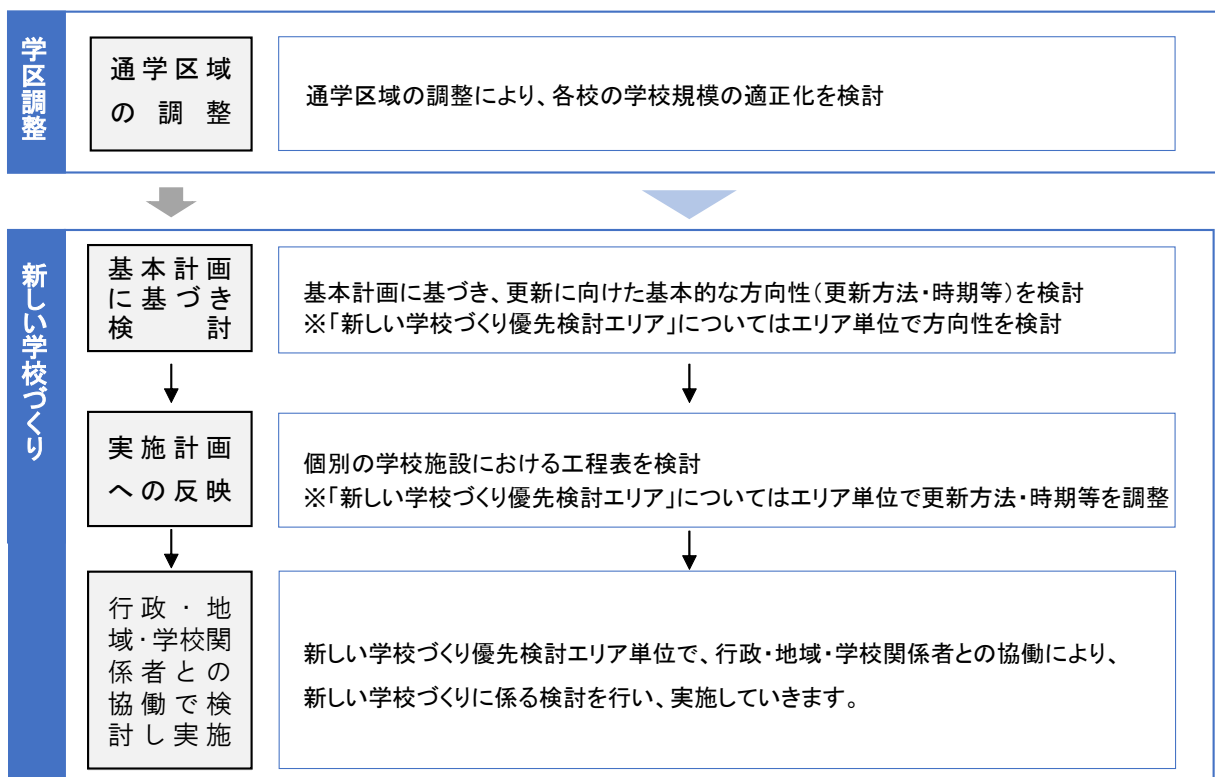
学区調整

通学区域の調整

通学区域の調整により、各校の学校規模の適正化を検討

新しい学校づくり

基本計画に基づき検討

基本計画に基づき、更新に向けた基本的な方向性(更新方法・時期等)を検討
※「新しい学校づくり優先検討エリア」についてはエリア単位で方向性を検討

実施計画への反映

個別の学校施設における工程表を検討
※「新しい学校づくり優先検討エリア」についてはエリア単位で更新方法・時期等を調整

行政・地域・学校関係者との協働で検討し実施

新しい学校づくり優先検討エリア単位で、行政・地域・学校関係者との協働により、新しい学校づくりに係る検討を行い、実施していきます。